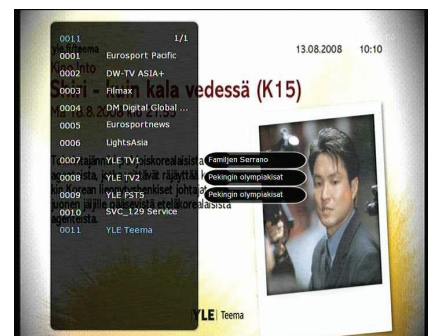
0011 1/1
0001 Eurosport Pacific
0002 DW-TV ASIA+
0003 Filmax
0004 DM Digital Global ...
0005 Eurosportnews
0006 LightsAsia
0007 YLE TV1
0008 YLE TV2
0009 YLE FST5
0010 SVC_129 Service
0011 YLE Teema

13.08.2008 10:10

YLE Teema
Kino Into
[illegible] kala vedessä (K15)
Ma 18.8.2008 klo 21.55
T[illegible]jän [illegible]iskorealaisista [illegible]vät räjäyttäi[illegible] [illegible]ikset johta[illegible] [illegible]nen jajille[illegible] etelakorealaista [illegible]sta.

Familjen Serrano
Pekingin olympiakisat
Pekingin olympiakisat

YLE Teema